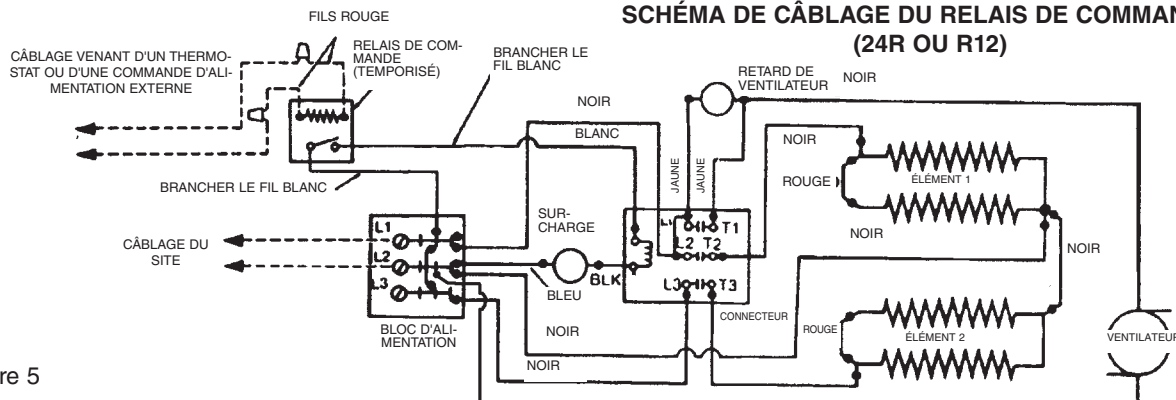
SCHÉMA DE CÂBLAGE DU RELAIS DE COMMAN
(24R OU R12)

FILS ROUGE

CÂBLAGE VENANT D'UN THERMOSTAT OU D'UNE COMMANDE D'ALIMENTATION EXTERNE

RELAIS DE COMMANDE (TEMPORISÉ)

BRANCHER LE FIL BLANC

RETARD DE VENTILATEUR

NOIR

NOIR

BLANC

NOIR

JAUNE

JAUNE

ROUGE

ÉLÉMENT 1

BRANCHER LE FIL BLANC

SURCHARGE

L1

T1

L2

T2

NOIR

NOIR

CÂBLAGE DU SITE

L1

L2

L3

BLK

L3

T3

BLEU

CONNECTEUR

ROUGE

ÉLÉMENT 2

VENTILATEUR

NOIR

BLOC D'ALIMENTATION

NOIR

re 5